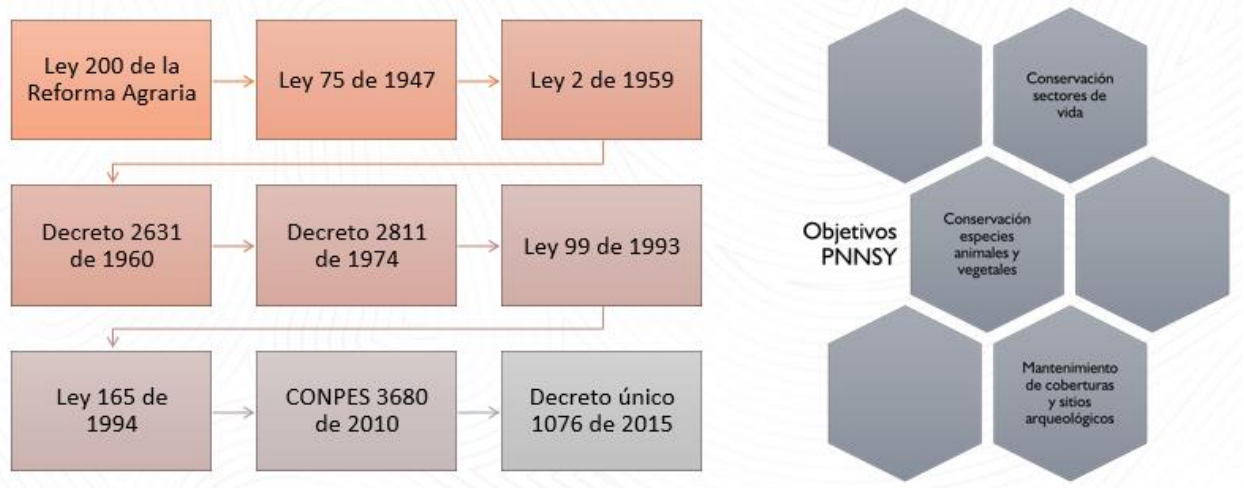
Ley 200 de la Reforma Agraria

Ley 75 de 1947

Ley 2 de 1959

Decreto 2631 de 1960

Decreto 2811 de 1974

Ley 99 de 1993

Ley 165 de 1994

CONPES 3680 de 2010

Decreto único 1076 de 2015

Objetivos PNNSY

Conservación sectores de vida

Conservación especies animales y vegetales

Mantenimiento de coberturas y sitios arqueológicos